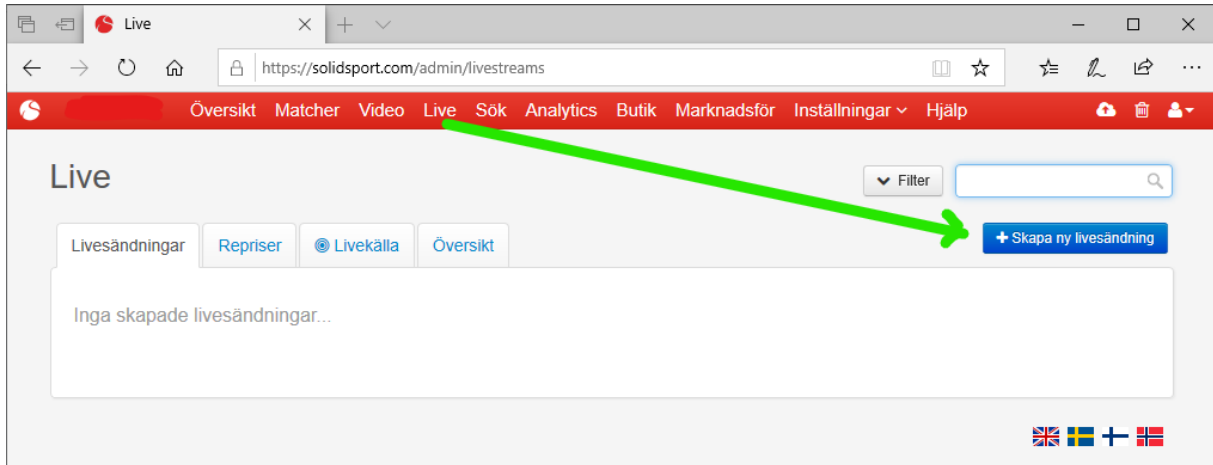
Live

https://solidsport.com/admin/livestreams

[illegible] Översikt Matcher Video Live Sök Analytics Butik Marknadsför Inställningar Hjälp

Live

Filter

+ Skapa ny livesändning

Livesändningar Repriser Livekälla Översikt

Inga skapade livesändningar...